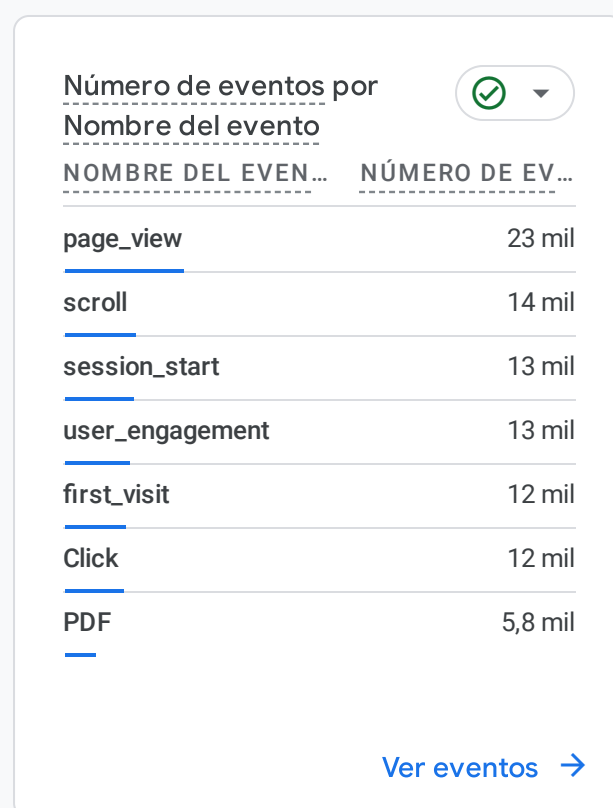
Número de eventos por Nombre del evento

| NOMBRE DEL EVEN... | NÚMERO DE EV... |
|---|---|
| page_view | 23 mil |
| scroll | 14 mil |
| session_start | 13 mil |
| user_engagement | 13 mil |
| first_visit | 12 mil |
| Click | 12 mil |
| PDF | 5,8 mil |

Ver eventos →